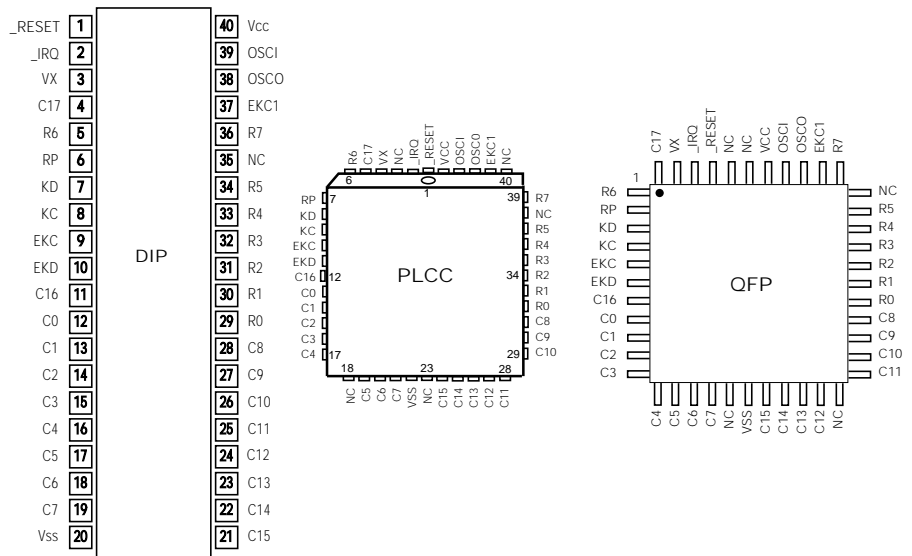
_RESET 1
_IRQ 2
VX 3
C17 4
R6 5
RP 6
KD 7
KC 8
EKC 9
EKD 10
C16 11
C0 12
C1 13
C2 14
C3 15
C4 16
C5 17
C6 18
C7 19
Vss 20

DIP

40 Vcc
39 OSCI
38 OSCO
37 EKC1
36 R7
35 NC
34 R5
33 R4
32 R3
31 R2
30 R1
29 R0
28 C8
27 C9
26 C10
25 C11
24 C12
23 C13
22 C14
21 C15

R6 C17 VX NC _IRQ _RESET VCC OSCI OSC0 EKC1 NC
6 1 40
RP 7
KD
KC
EKC
EKD
C16 12
C0
C1
C2
C3
C4 17

PLCC

39 R7
NC
R5
R4
R3
34 R2
R1
R0
C8
C9
29 C10

18 23 28
NC C5 C6 C7 VSS NC C15 C14 C13 C12 C11

C17 VX _IRQ _RESET NC NC VCC OSCI OSCO EKC1 R7
1
R6
RP
KD
KC
EKC
EKD
C16
C0
C1
C2
C3

QFP

NC
R5
R4
R3
R2
R1
R0
C8
C9
C10
C11

C4 C5 C6 C7 NC VSS C15 C14 C13 C12 NC